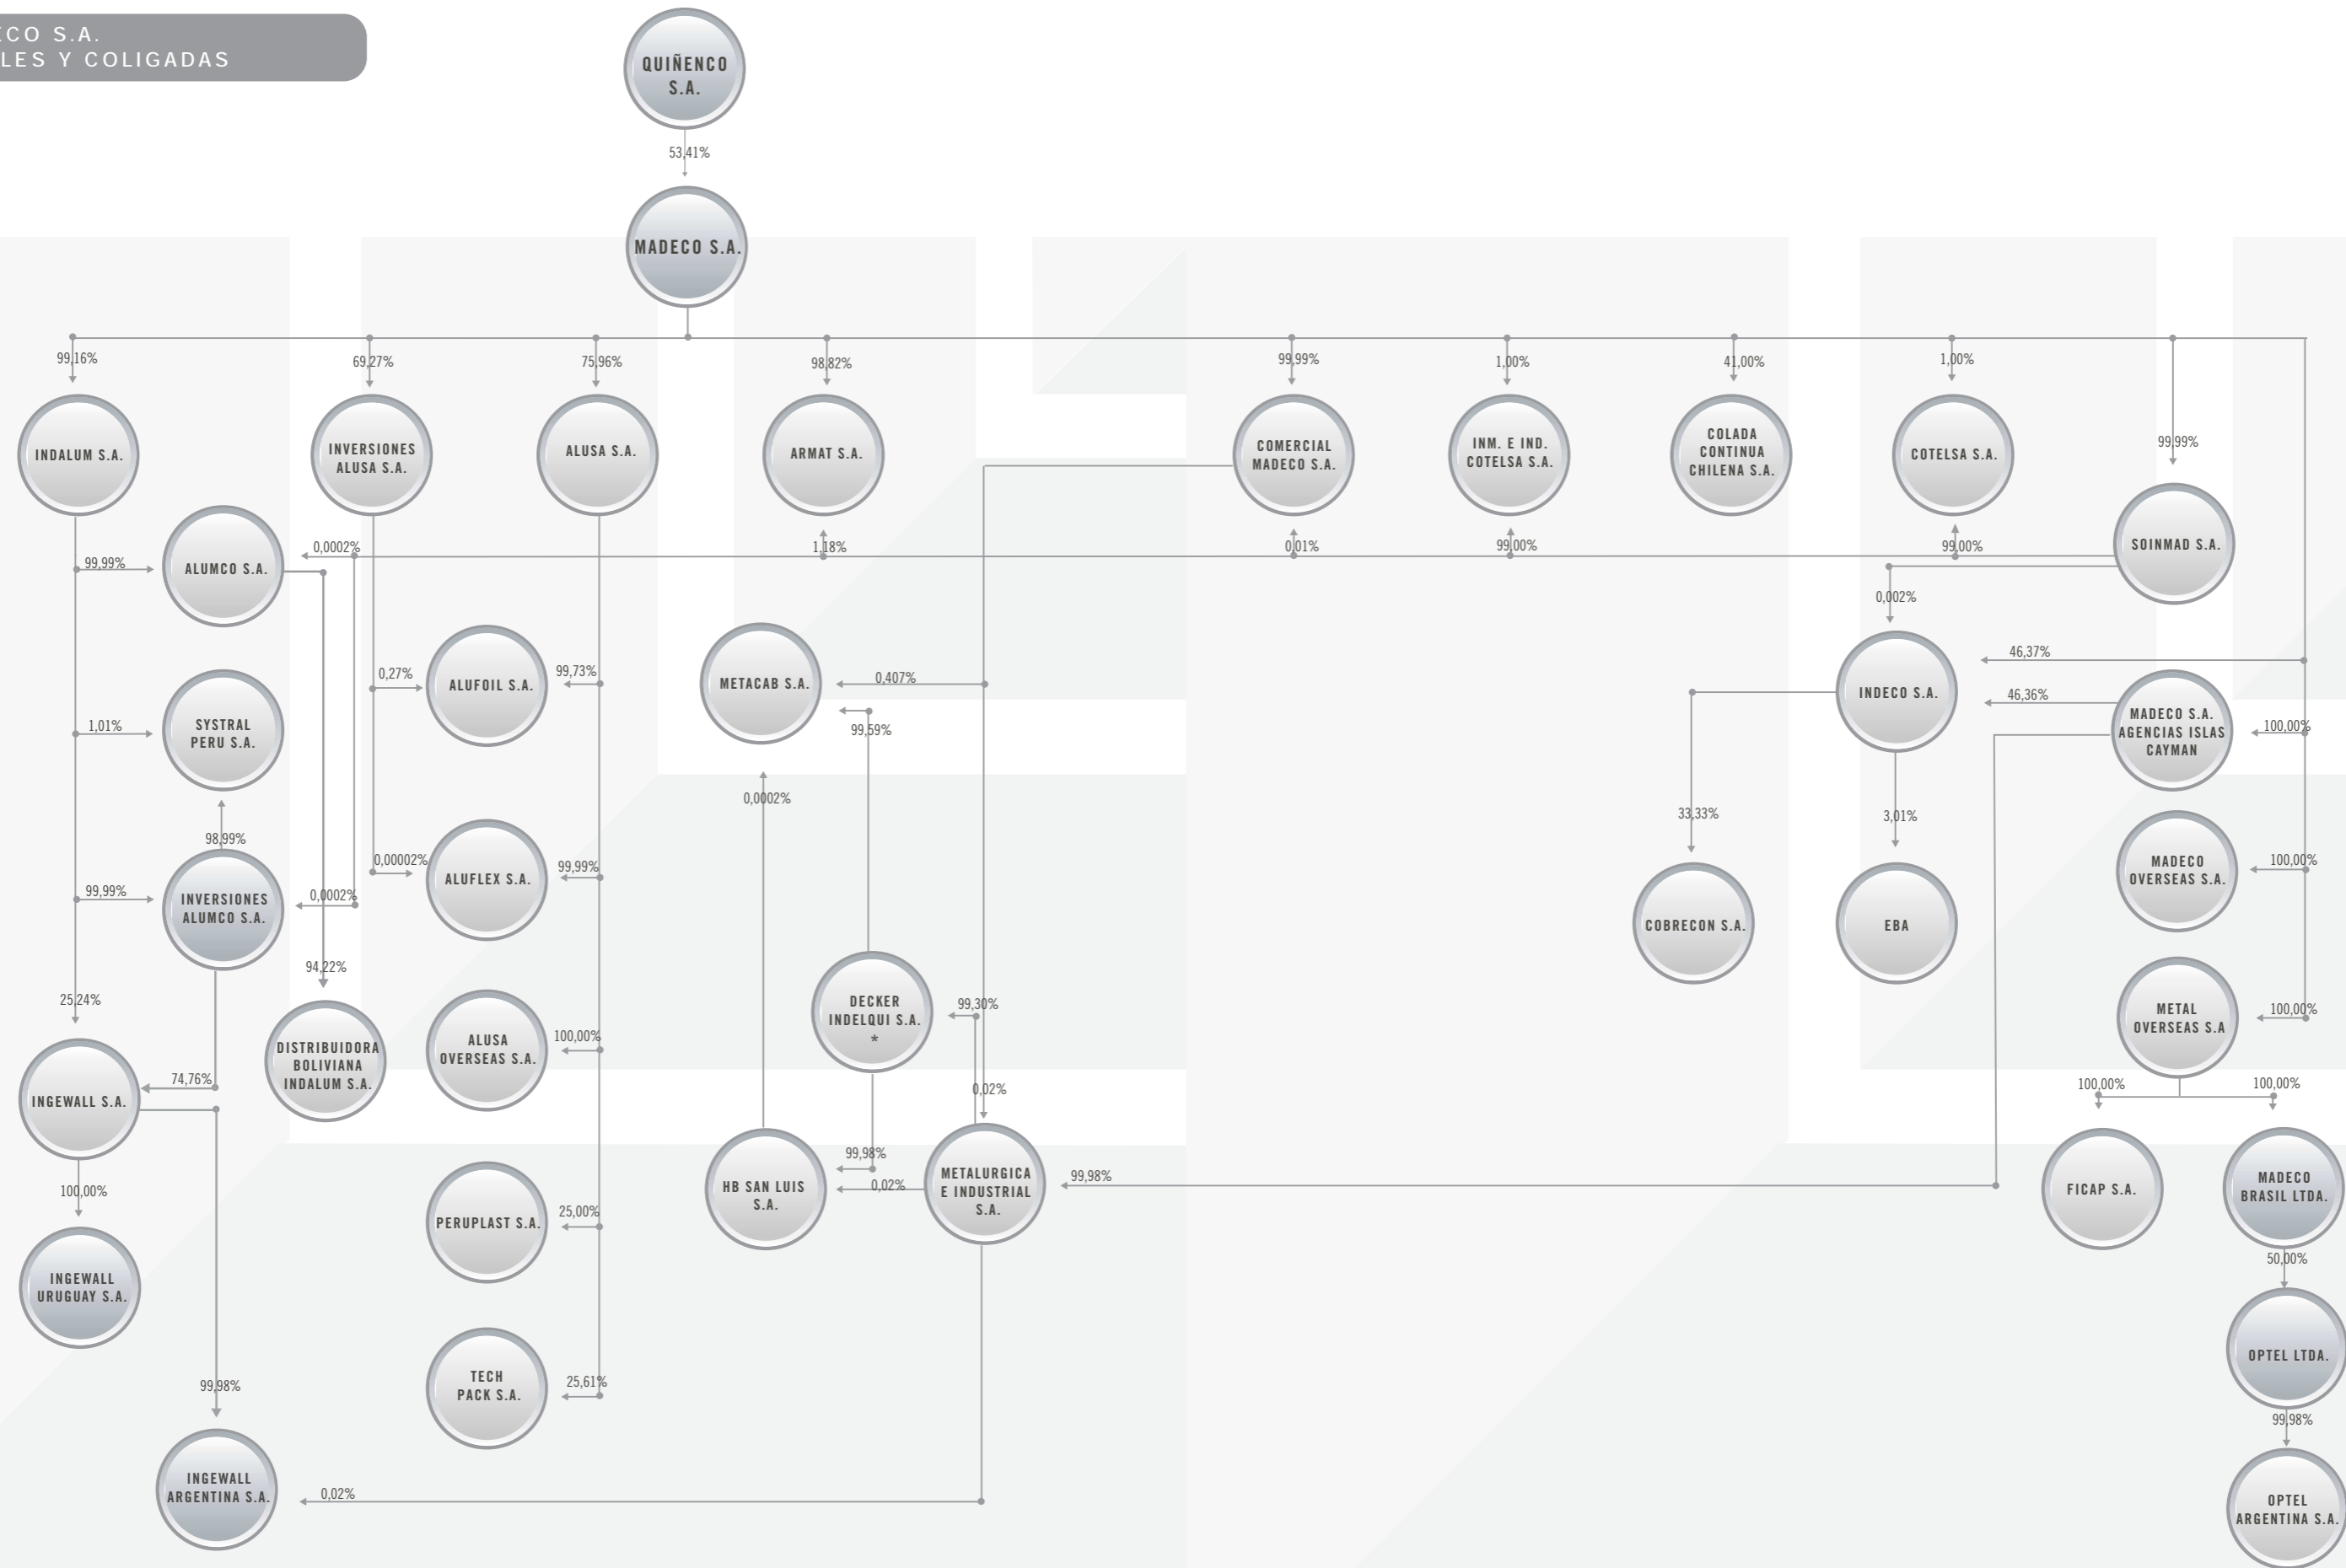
ECO S.A.
LES Y COLIGADAS

QUIÑENCO S.A.
53,41%
MADECO S.A.

99,16%
69,27%
75,96%
98,82%
99,99%
1,00%
41,00%
1,00%
99,99%

INDALUM S.A.
INVERSIONES ALUSA S.A.
ALUSA S.A.
ARMAT S.A.
COMERCIAL MADECO S.A.
INM. E IND. COTELSA S.A.
COLADA CONTINUA CHILENA S.A.
COTELSA S.A.
SOINMAD S.A.

99,99%
ALUMCO S.A.
0,0002%
1,18%
0,01%
99,00%
99,00%
0,002%

0,27%
ALUFOIL S.A.
99,73%
METACAB S.A.
0,407%
99,59%
46,37%
INDECO S.A.
46,36%
MADECO S.A. AGENCIAS ISLAS CAYMAN
100,00%

1,01%
SYSTRAL PERU S.A.
0,0002%
33,33%
3,01%
98,99%
0,00002%
99,99%
ALUFLEX S.A.
99,99%
INVERSIONES ALUMCO S.A.
0,0002%
COBRECON S.A.
EBA
MADECO OVERSEAS S.A.
100,00%

94,22%
25,24%
DISTRIBUIDORA BOLIVIANA INDALUM S.A.
ALUSA OVERSEAS S.A.
100,00%
DECKER INDELQUI S.A. *
99,30%
METAL OVERSEAS S.A
100,00%
74,76%
INGEWALL S.A.
0,02%
100,00%
100,00%

99,98%
HB SAN LUIS S.A.
0,02%
METALURGICA E INDUSTRIAL S.A.
99,98%
FICAP S.A.
MADECO BRASIL LTDA.
100,00%
PERUPLAST S.A.
25,00%
INGEWALL URUGUAY S.A.
50,00%
OPTEL LTDA.
TECH PACK S.A.
25,61%
99,98%
99,98%
INGEWALL ARGENTINA S.A.
0,02%
OPTEL ARGENTINA S.A.